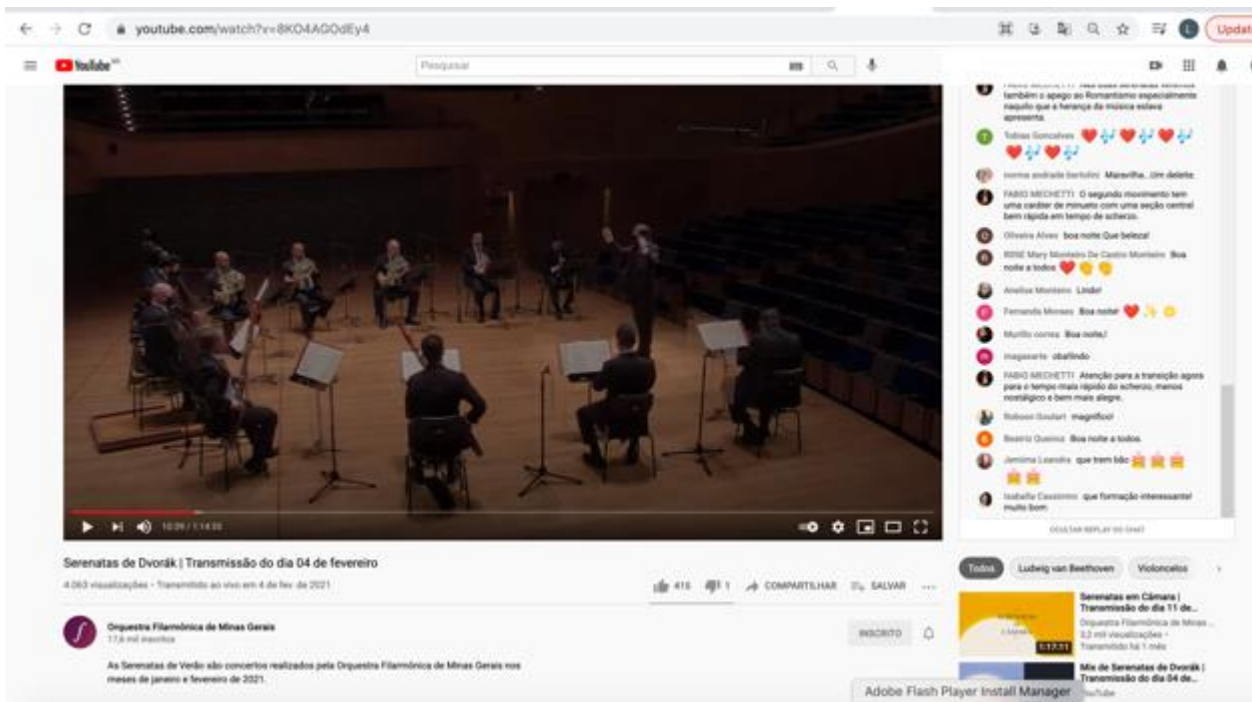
youtube.com/watch?v=8KO4AGOdEy4

Updat

YouTube BR

Pesquisar

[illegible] também o apego ao Romantismo especialmente naquilo que a herança da música estava apresenta.

Tobias Gonçalves ❤️🎶❤️🎶❤️🎶❤️🎶❤️🎶

norma andrade bartolini Maravilha...Um deleite

FABIO MECHETTI O segundo movimento tem uma caráter de minueto com uma seção central bem rápida em tempo de scherzo.

Oliveira Alves boa noite Que beleza!

RENE Mary Monteiro De Castro Monteiro Boa noite a todos ❤️👏👏

Anelise Monteiro Lindo!

Fernanda Moraes Boa noite! ❤️✨😊

Murillo correa Boa noite/

imagearte obaRindo

FABIO MECHETTI Atenção para a transição agora para o tempo mais rápido do scherzo, menos nostálgico e bem mais alegre.

Robson Goulart magnífico!

Beatriz Queiroz Boa noite a todos.

Jemima Leandra que trem bão 👏👏👏👏👏

Isabella Cassimiro que formação interessante! muito bom

OCULTAR REPLAY DO CHAT

10:29 / 1:14:03

Serenatas de Dvorák | Transmissão do dia 04 de fevereiro

4.063 visualizações • Transmitido ao vivo em 4 de fev. de 2021

415 1 COMPARTILHAR SALVAR

Orquestra Filarmônica de Minas Gerais
17,6 mil inscritos

INSCRITO

As Serenatas de Verão são concertos realizados pela Orquestra Filarmônica de Minas Gerais nos meses de janeiro e fevereiro de 2021.

Todos Ludwig van Beethoven Violoncelos

Serenatas em Câmara | Transmissão do dia 11 de...
Orquestra Filarmônica de Minas...
3,2 mil visualizações •
Transmitido há 1 mês
1:17:11

Mix de Serenatas de Dvorák | Transmissão do dia 04 de...
YouTube

Adobe Flash Player Install Manager